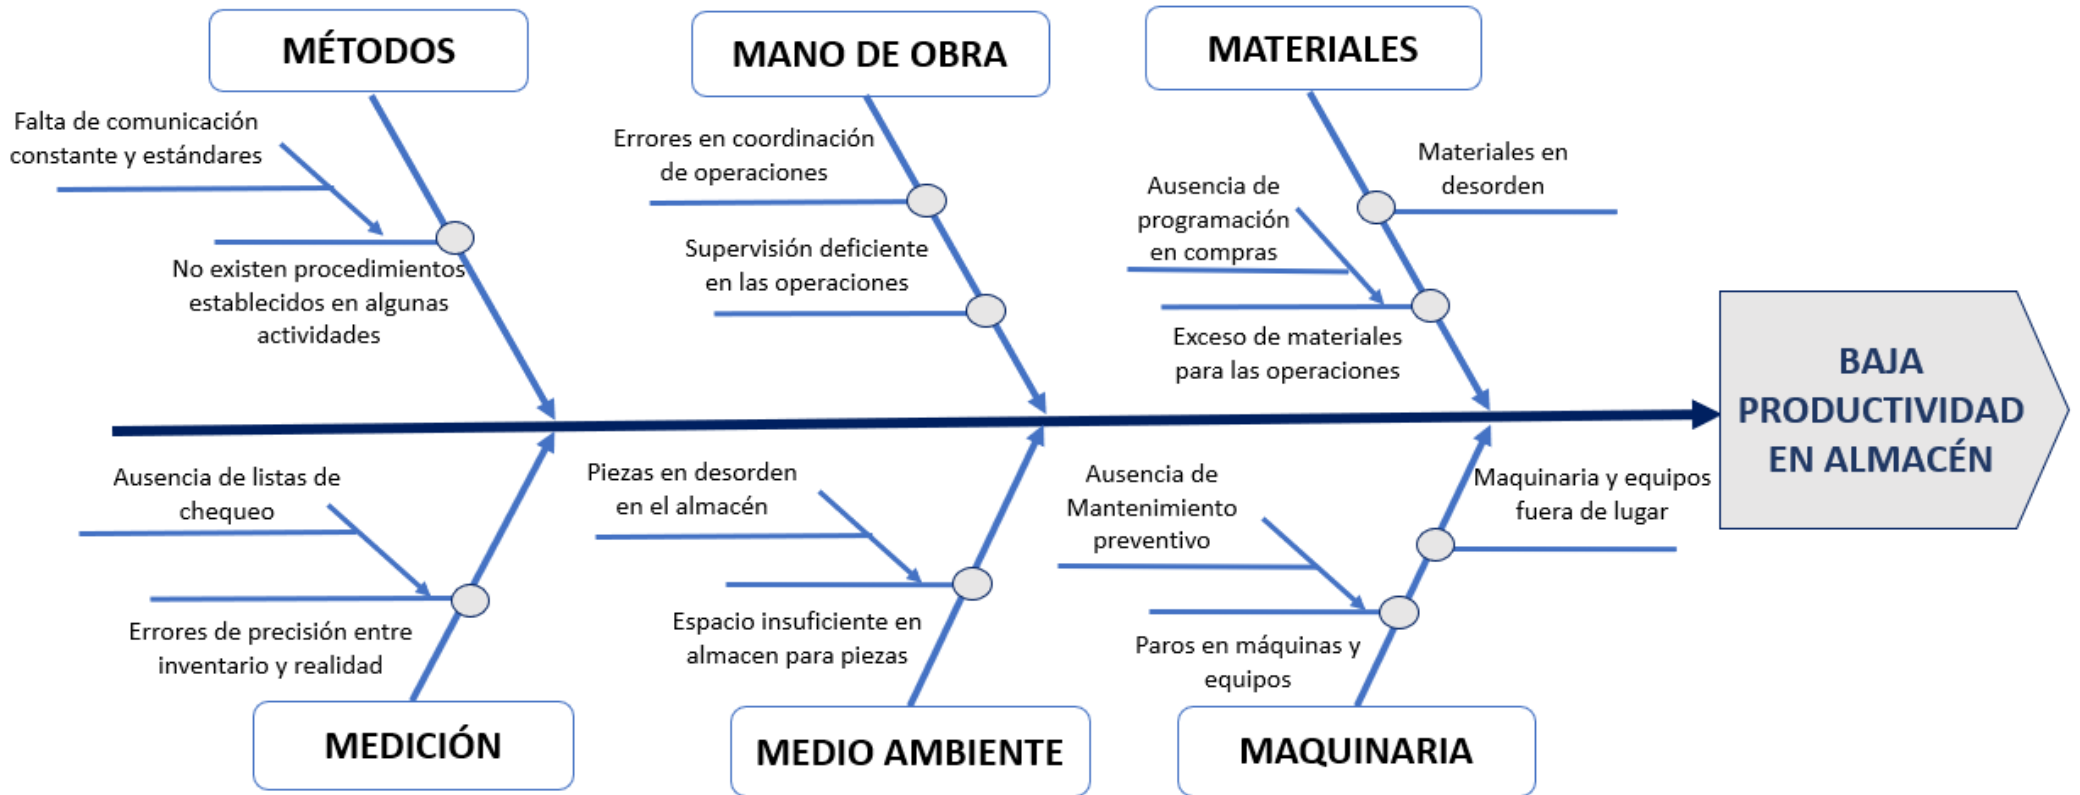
MÉTODOS

Falta de comunicación constante y estándares

No existen procedimientos establecidos en algunas actividades

MANO DE OBRA

Errores en coordinación de operaciones

Supervisión deficiente en las operaciones

MATERIALES

Materiales en desorden

Ausencia de programación en compras

Exceso de materiales para las operaciones

BAJA PRODUCTIVIDAD EN ALMACÉN

Ausencia de listas de chequeo

Errores de precisión entre inventario y realidad

MEDICIÓN

Piezas en desorden en el almacén

Espacio insuficiente en almacen para piezas

MEDIO AMBIENTE

Ausencia de Mantenimiento preventivo

Maquinaria y equipos fuera de lugar

Paros en máquinas y equipos

MAQUINARIA